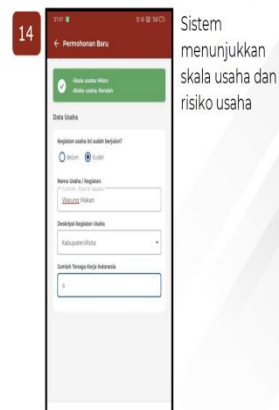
14

Permohonan Baru

Skala usaha Mikro
Risiko usaha Rendah

Data Usaha

Kegiatan usaha ini sudah berjalan?

Belum Sudah

Nama Usaha / Kegiatan

Contoh : Pabrik Sepatu

Warung Makan

Deskripsi Kegiatan Usaha

Kabupaten/Kota

Jumlah Tenaga Kerja Indonesia

4

Sistem menunjukkan skala usaha dan risiko usaha